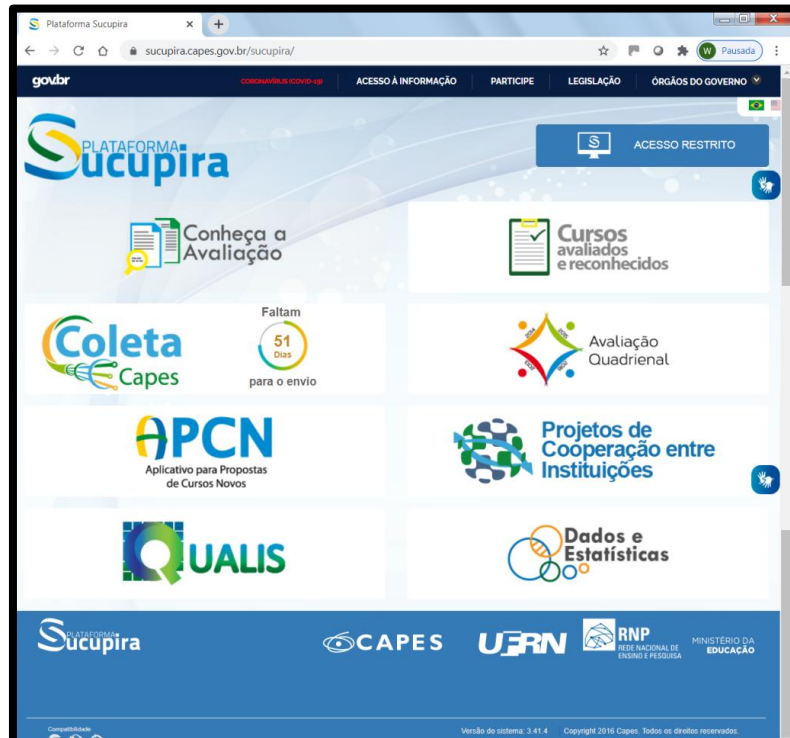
Plataforma Sucupira ×
sucupira.capes.gov.br/sucupira/
W Pausada

gov.br CORONAVÍRUS (COVID-19) ACESSO À INFORMAÇÃO PARTICIPE LEGISLAÇÃO ÓRGÃOS DO GOVERNO

PLATAFORMA Sucupira

ACESSO RESTRITO

Conheça a Avaliação

Cursos avaliados e reconhecidos

Coleta Capes

Faltam 51 Dias para o envio

Avaliação Quadrienal

APCN Aplicativo para Propostas de Cursos Novos

Projetos de Cooperação entre Instituições

QUALIS

Dados e Estatísticas

PLATAFORMA Sucupira CAPES UFRN RNP REDE NACIONAL DE ENSINO E PESQUISA MINISTÉRIO DA EDUCAÇÃO

Compatibilidade

Versão do sistema: 3.41.4 Copyright 2016 Capes. Todos os direitos reservados.